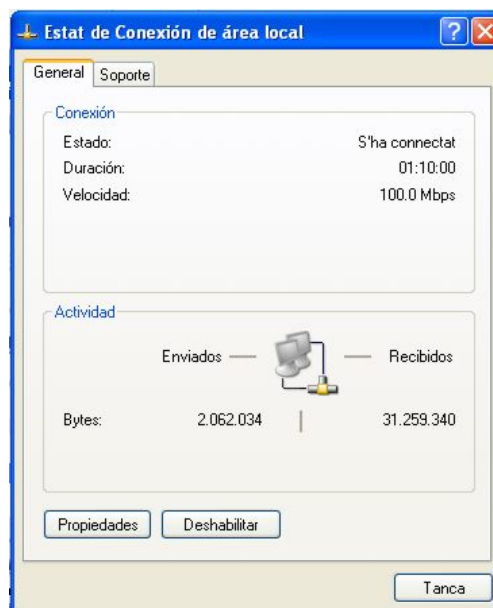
Estat de Conexión de área local

General | Soporte

Conexión

Estado: S'ha connectat
Duración: 01:10:00
Velocidad: 100.0 Mbps

Actividad

Enviados — — Recibidos

Bytes: 2.062.034 | 31.259.340

Propiedades | Deshabilitar

Tanca